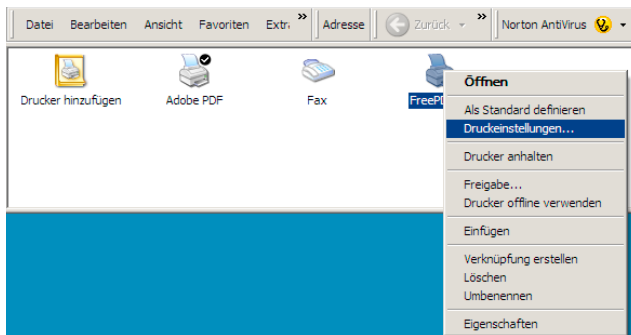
Datei Bearbeiten Ansicht Favoriten Extr » Adresse Zurück » Norton AntiVirus

Drucker hinzufügen Adobe PDF Fax FreePD

Öffnen
Als Standard definieren
Druckeinstellungen...
Drucker anhalten
Freigabe...
Drucker offline verwenden
Einfügen
Verknüpfung erstellen
Löschen
Umbenennen
Eigenschaften